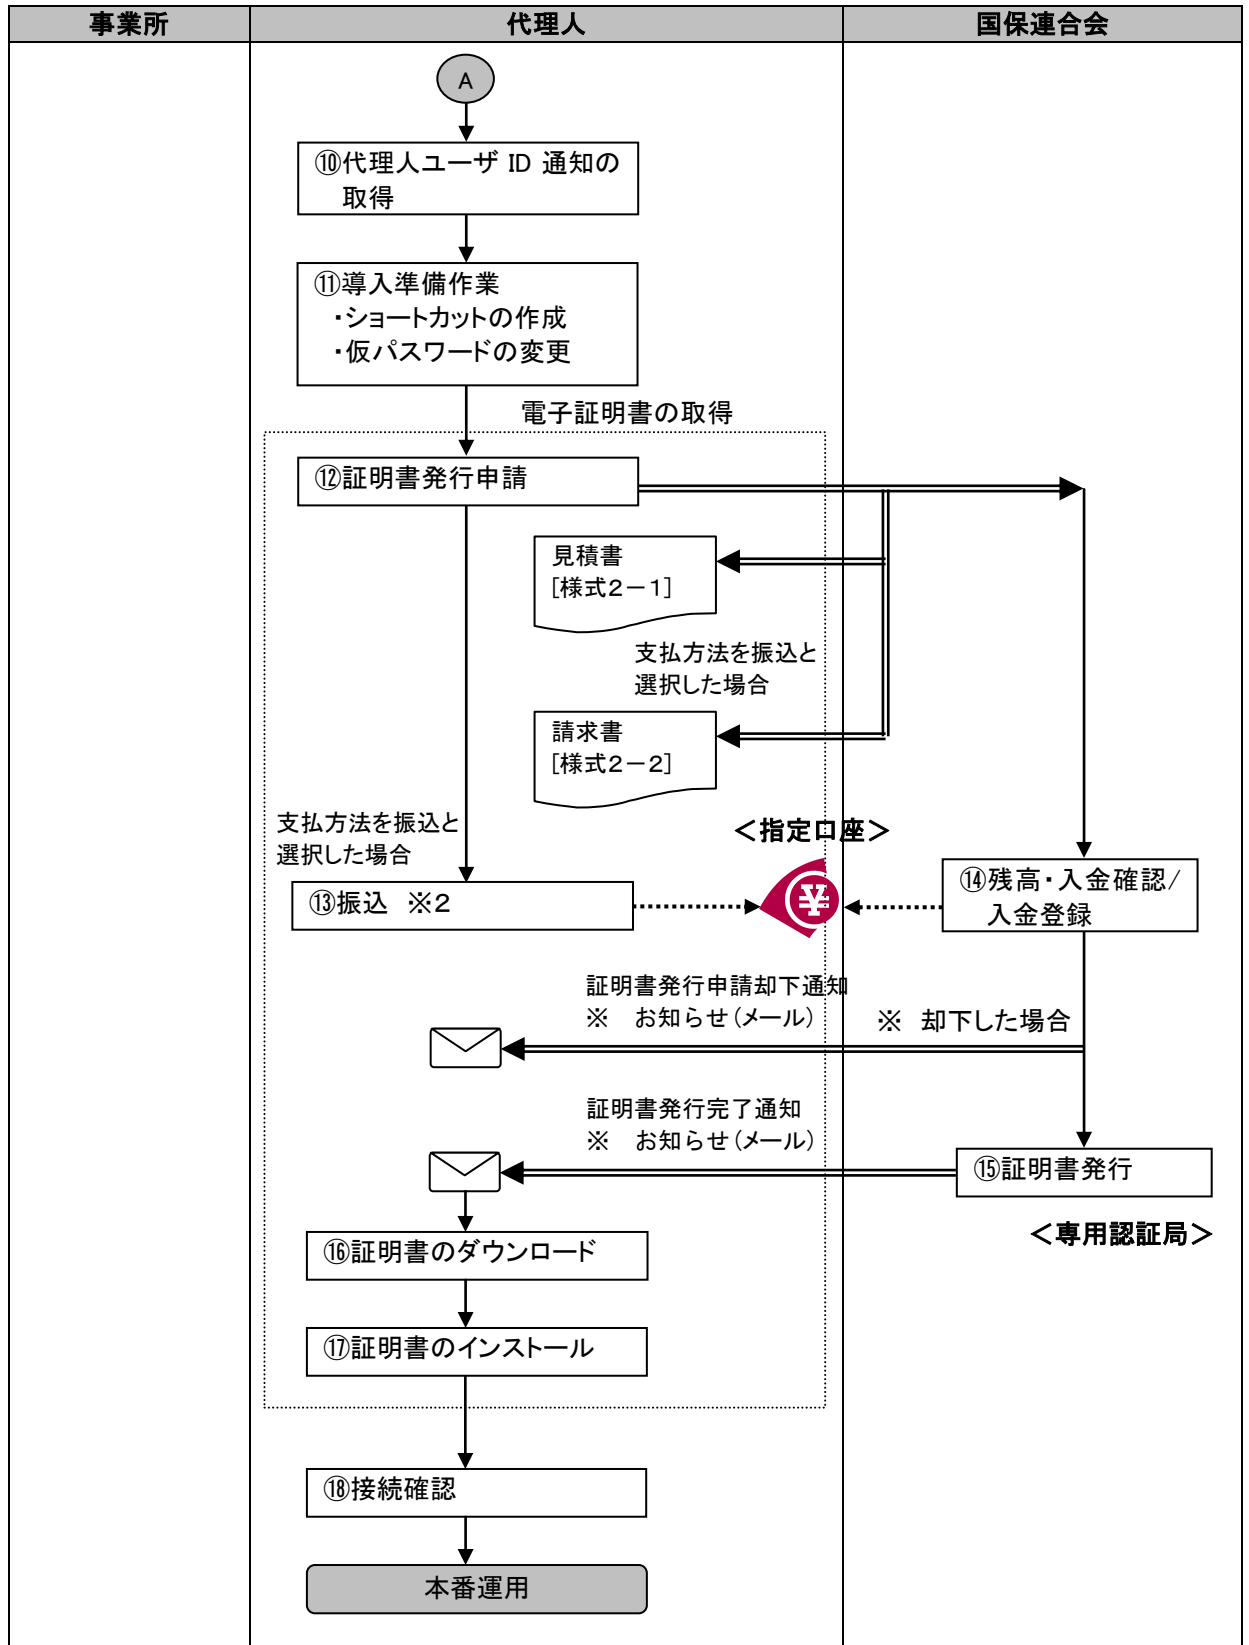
| 事業所 | 代理人 | 国保連合会 |
|---|---|---|

A

⑩代理人ユーザ ID 通知の取得

⑪導入準備作業
・ショートカットの作成
・仮パスワードの変更

電子証明書の取得

⑫証明書発行申請

見積書
[様式2－1]

支払方法を振込と選択した場合

請求書
[様式2－2]

支払方法を振込と選択した場合

＜指定口座＞

⑬振込 ※2

¥

⑭残高・入金確認／入金登録

証明書発行申請却下通知
※ お知らせ（メール）

※ 却下した場合

証明書発行完了通知
※ お知らせ（メール）

⑮証明書発行

＜専用認証局＞

⑯証明書のダウンロード

⑰証明書のインストール

⑱接続確認

本番運用